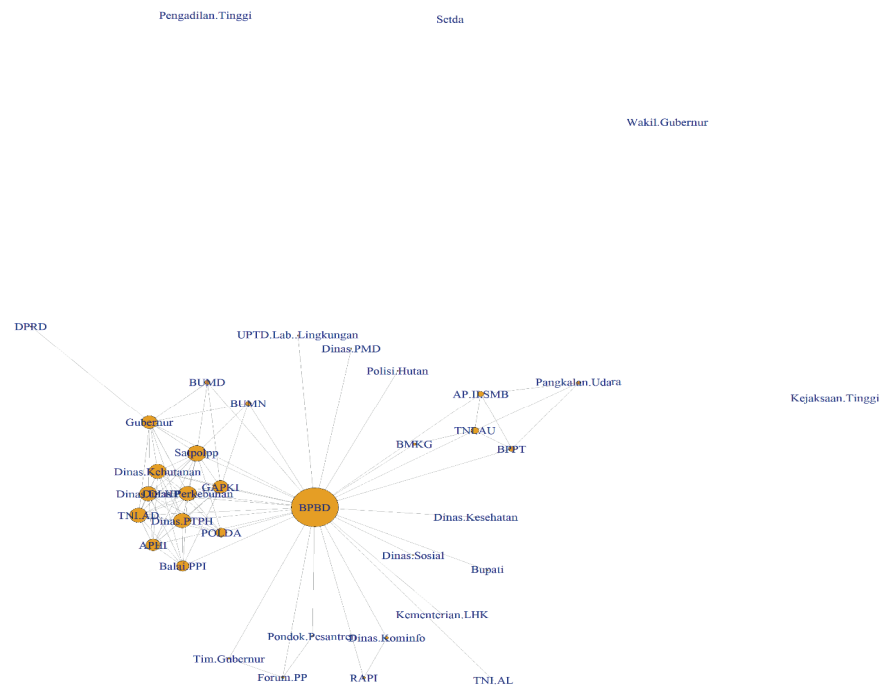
Pengadilan.Tinggi

Setda

Wakil.Gubernur

DPRD

UPTD.Lab..Lingkungan

Dinas.PMD

Polisi.Hutan

BUMD

BUMN

AP.IISMB

Pangkalan.Udara

Kejaksaan.Tinggi

Gubernur

TNI.AU

BMKG

BPPT

Satpolpp

Dinas.Kehutanan

GAPKI

Dinas.LHK

Dinas.Perkebunan

BPBD

TNI.AD

Dinas.PTPH

Dinas.Kesehatan

POLDA

APHI

Dinas.Sosial

Balai.PPI

Bupati

Kementerian.LHK

Pondok.Pesantren

Dinas.Kominfo

Tim.Gubernur

Forum.PP

RAPI

TNI.AL